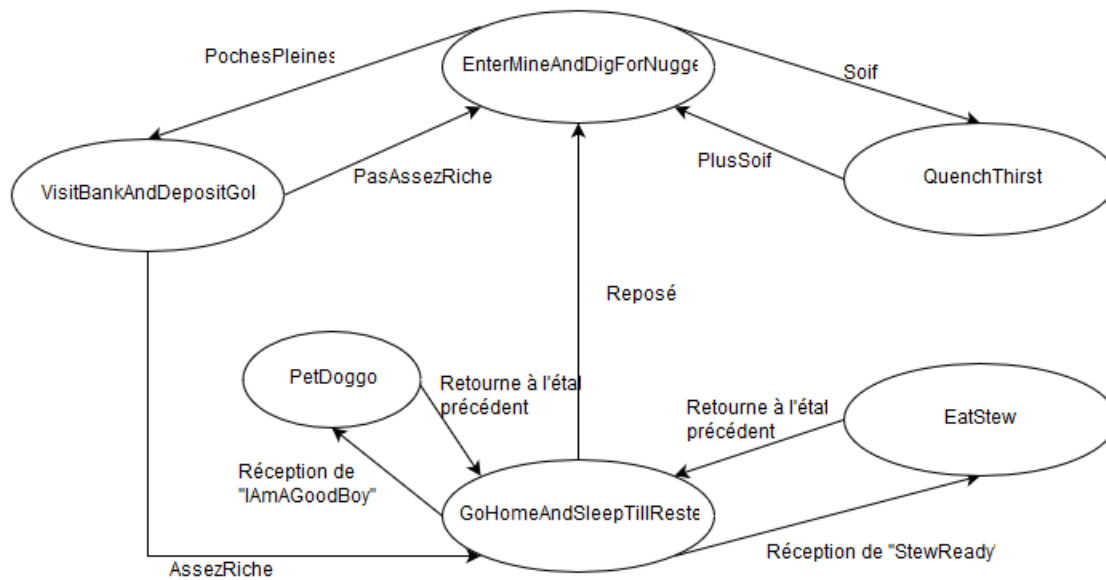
PochesPleines

EnterMineAndDigForNugge

Soif

VisitBankAndDepositGol

PasAssezRiche

PlusSoif

QuenchThirst

Reposé

PetDoggo

Retourne à l'étal précédent

Retourne à l'étal précédent

EatStew

Réception de "IAmAGoodBoy"

GoHomeAndSleepTillReste

Réception de "StewReady

AssezRiche